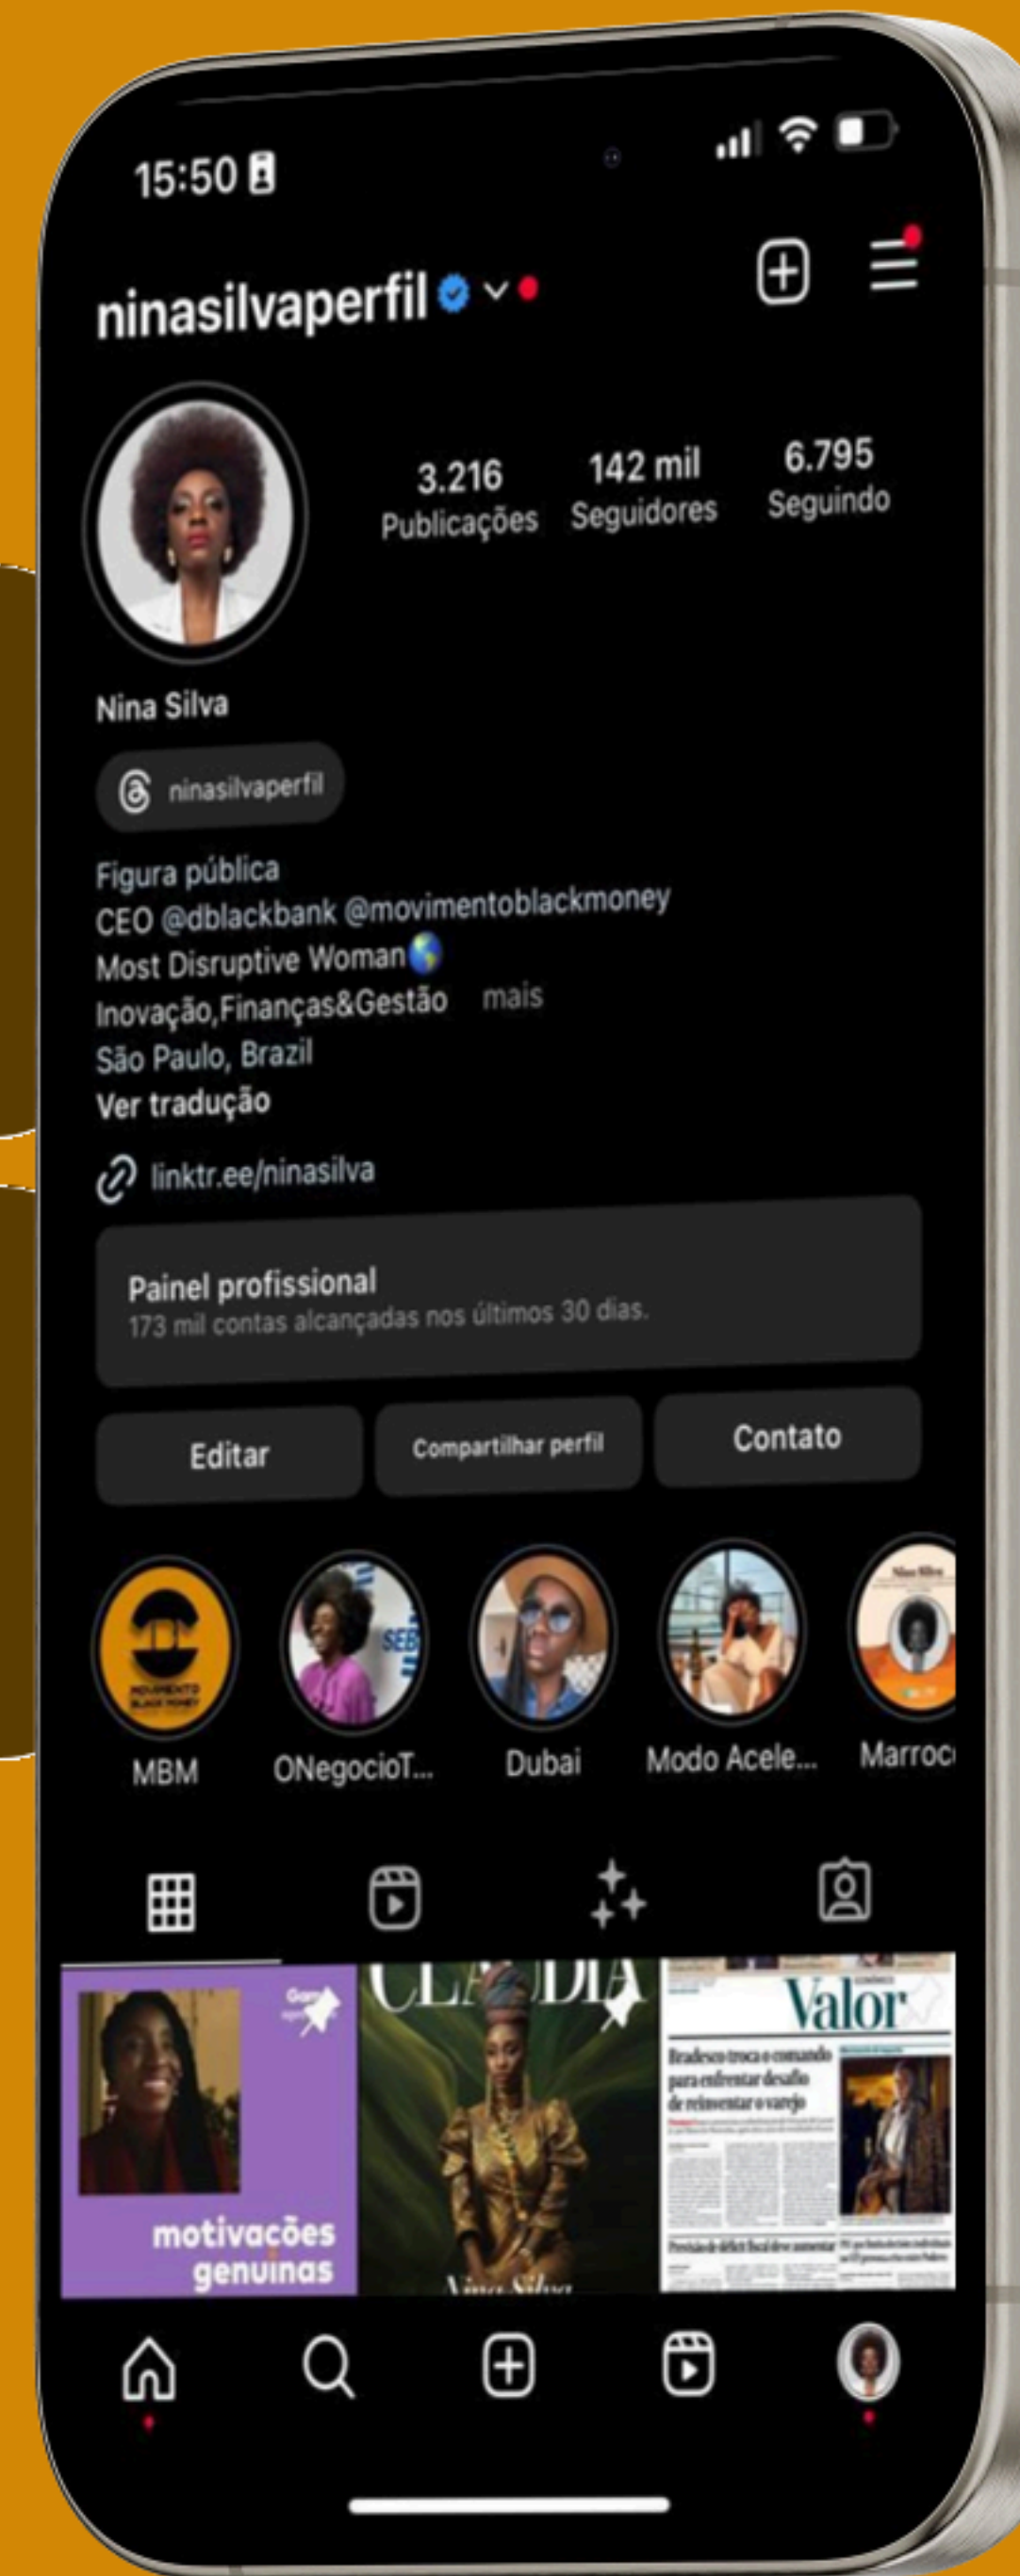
15:50

ninasilvaperfil

3.216
Publicações

142 mil
Seguidores

6.795
Seguindo

Nina Silva

ninasilvaperfil

Figura pública
CEO @dblackbank @movimentoblackmoney
Most Disruptive Woman🌎
Inovação,Finanças&Gestão mais
São Paulo, Brazil
Ver tradução

linktr.ee/ninasilva

Painel profissional
173 mil contas alcançadas nos últimos 30 dias.

Editar
Compartilhar perfil
Contato

MBM
ONegocioT...
Dubai
Modo Acele...
Marroc

motivações genuínas

CLAUDIA
Nina Silva

Valor
Bradesco troca o comando para enfrentar desafio de reinventar o varejo